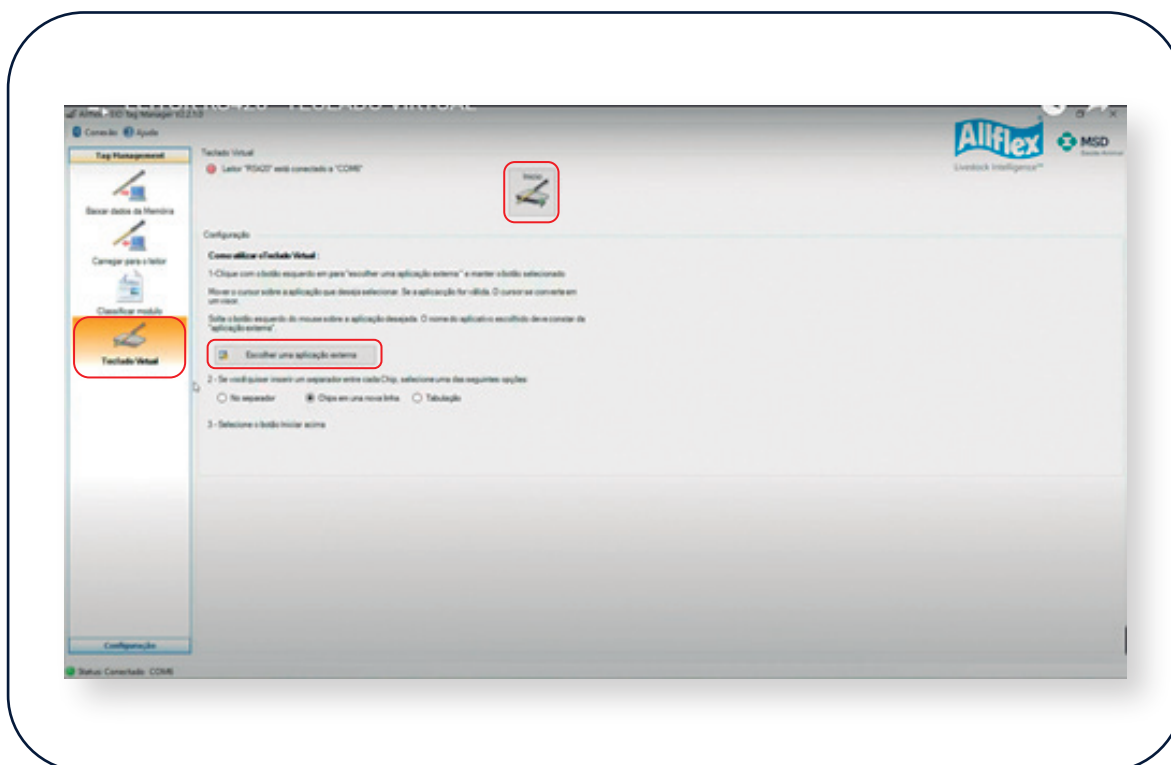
LEITOR RS420 - TECLADO VIRTUAL

Allflex EID Tag Manager v2.2.1.0

Conexão Ajuda

Tag Management

Baixar dados da Memória

Carregar para o leitor

Classificar modulo

Teclado Virtual

Configuração

Status: Conectado COM6

Teclado Virtual

Leitor "RS420" está conectado a "COM6"

Iniciar

Allflex Livestock Intelligence™

MSD Saúde Animal

Configuração

Como utilizar o Teclado Virtual :

1-Clique com o botão esquerdo em para "escolher uma aplicação externa" e manter o botão selecionado.

Mover o cursor sobre a aplicação que deseja selecionar. Se a aplicação for válida. O cursor se converte em um visor.

Solte o botão esquerdo do mouse sobre a aplicação desejada. O nome do aplicativo escolhido deve constar da "aplicação externa".

Escolher uma aplicação externa

2 - Se você quiser inserir um separador entre cada Chip, selecione uma das seguintes opções:

No separador

Chips em uma nova linha

Tabulação

3 - Selecione o botão Iniciar acima